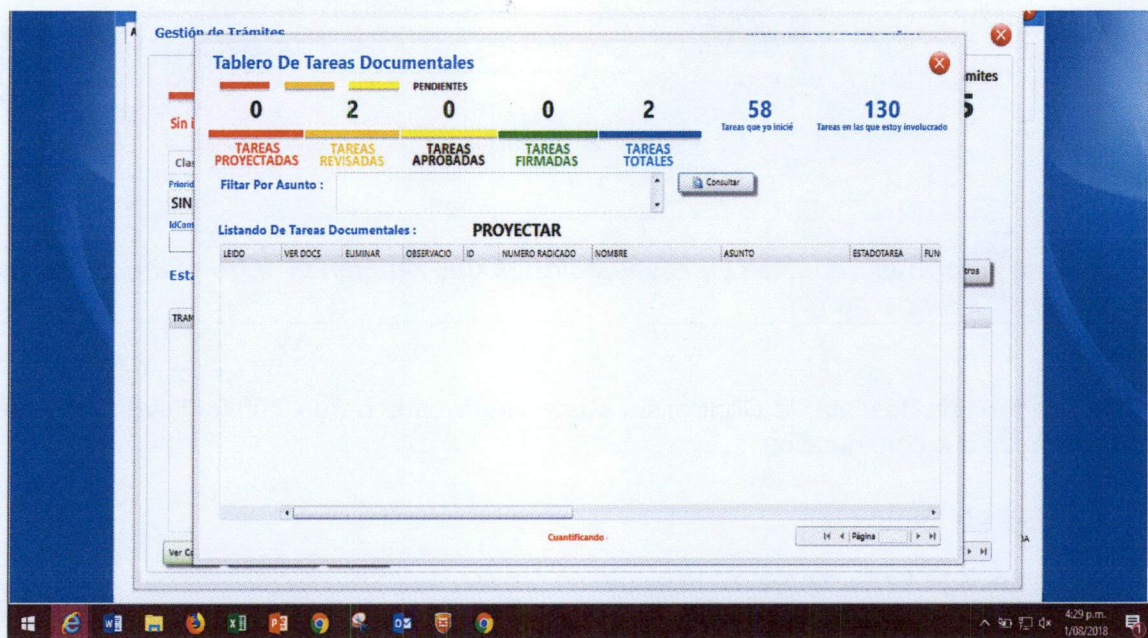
Gestión de Trámites

Sin

Clas

Priorid

SIN

IdCom

Est

TRAM

Ver C

mites

5

tros

Tablero De Tareas Documentales

PENDIENTES

| 0 | 2 | 0 | 0 | 2 |
|---|---|---|---|---|
| TAREAS PROYECTADAS | TAREAS REVISADAS | TAREAS APROBADAS | TAREAS FIRMADAS | TAREAS TOTALES |

58
Tareas que yo inicié

130
Tareas en las que estoy involucrado

Filtar Por Asunto :

Consultar

Listando De Tareas Documentales : PROYECTAR

| LEIDO | VER DOCS | ELIMINAR | OBSERVACIO | ID | NUMERO RADICADO | NOMBRE | ASUNTO | ESTADOTAREA | FUN |
|---|---|---|---|---|---|---|---|---|---|

Cuantificando

Página

4:29 p.m.
1/08/2018